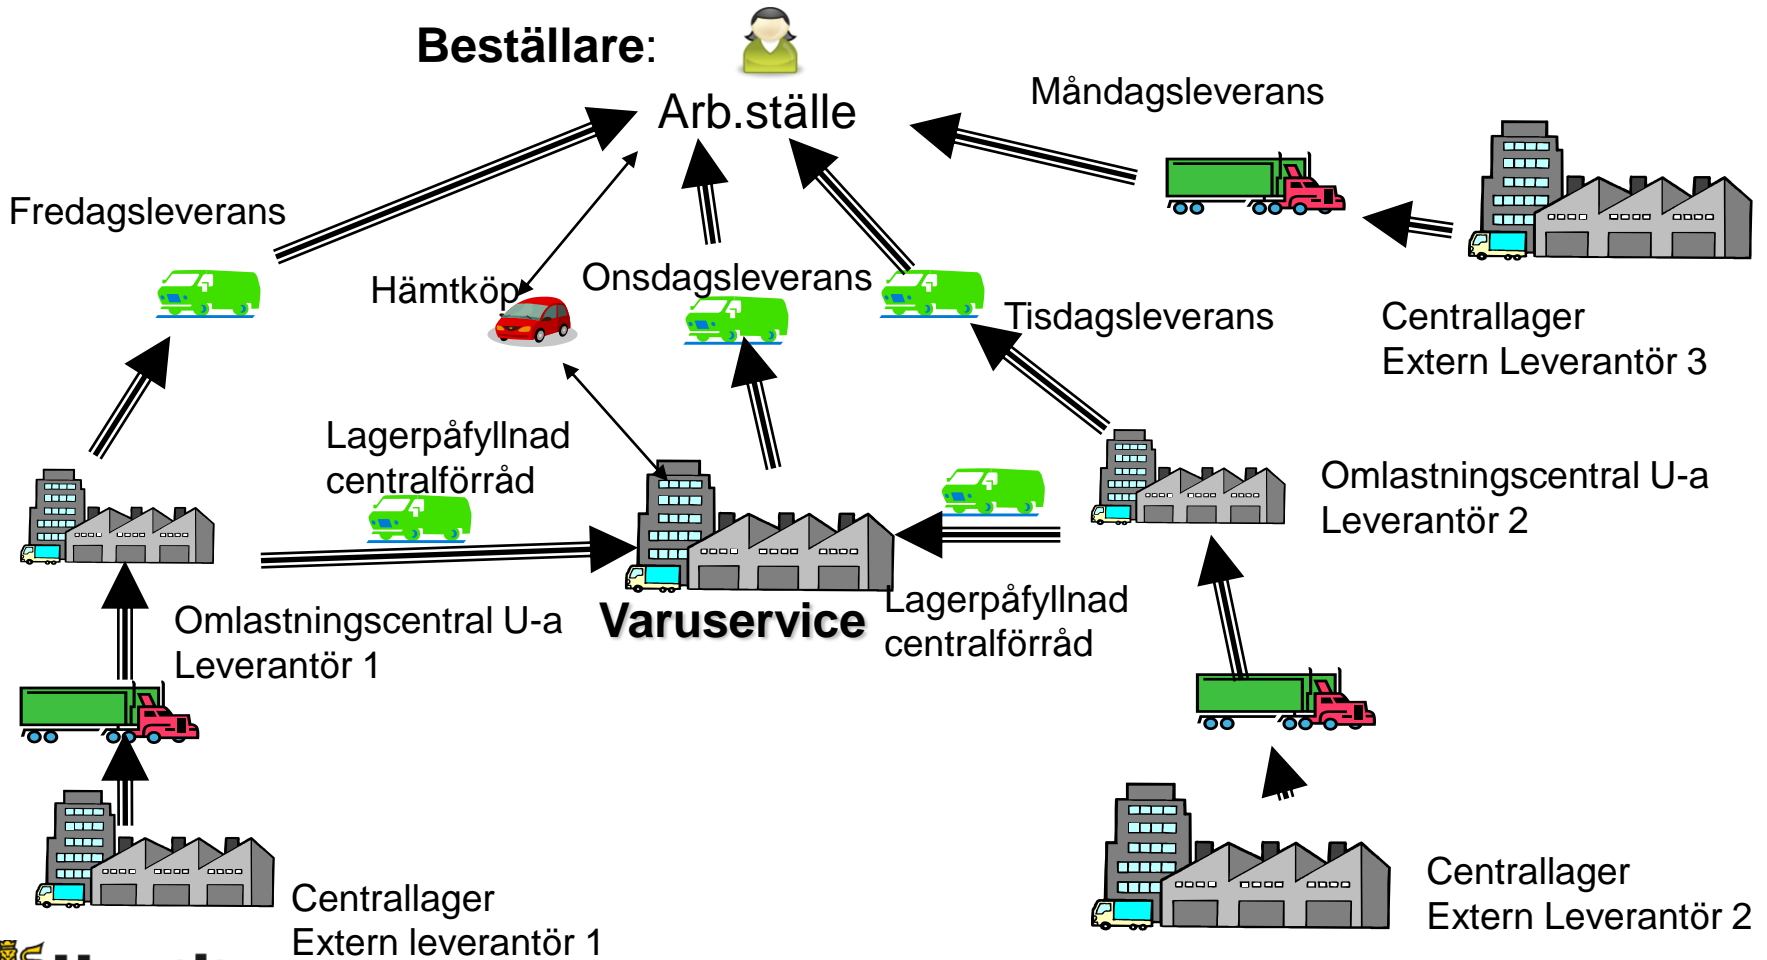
Beställare:

Arb.ställe

Måndagsleverans

Fredagsleverans

Hämtköp

Onsdagsleverans

Tisdagsleverans

Centrallager
Extern Leverantör 3

Lagerpåfyllnad
centralförråd

Omlastningscentral U-a
Leverantör 2

Omlastningscentral U-a
Leverantör 1

Varuservice

Lagerpåfyllnad
centralförråd

Centrallager
Extern leverantör 1

Centrallager
Extern Leverantör 2

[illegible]